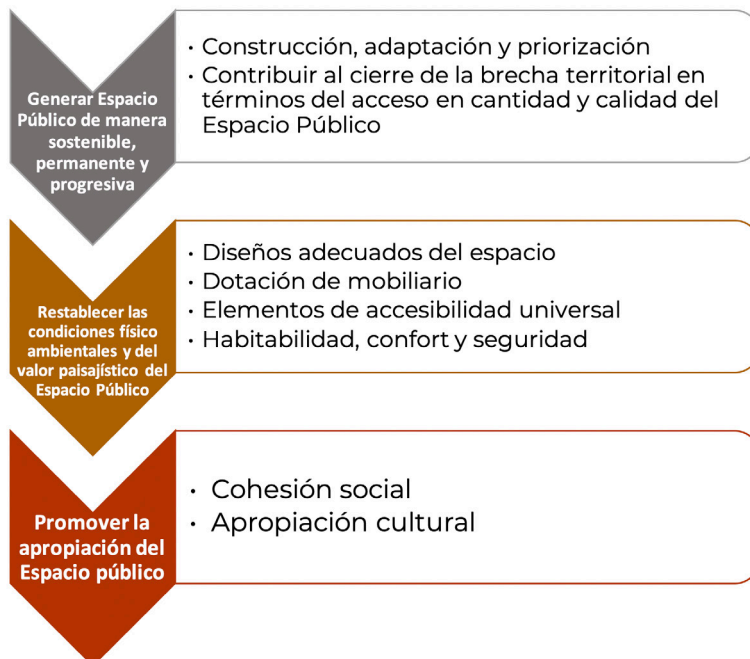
Generar Espacio Público de manera sostenible, permanente y progresiva

• Construcción, adaptación y priorización
• Contribuir al cierre de la brecha territorial en términos del acceso en cantidad y calidad del Espacio Público

Restablecer las condiciones físico ambientales y del valor paisajístico del Espacio Público

• Diseños adecuados del espacio
• Dotación de mobiliario
• Elementos de accesibilidad universal
• Habitabilidad, confort y seguridad

Promover la apropiación del Espacio público

• Cohesión social
• Apropiación cultural